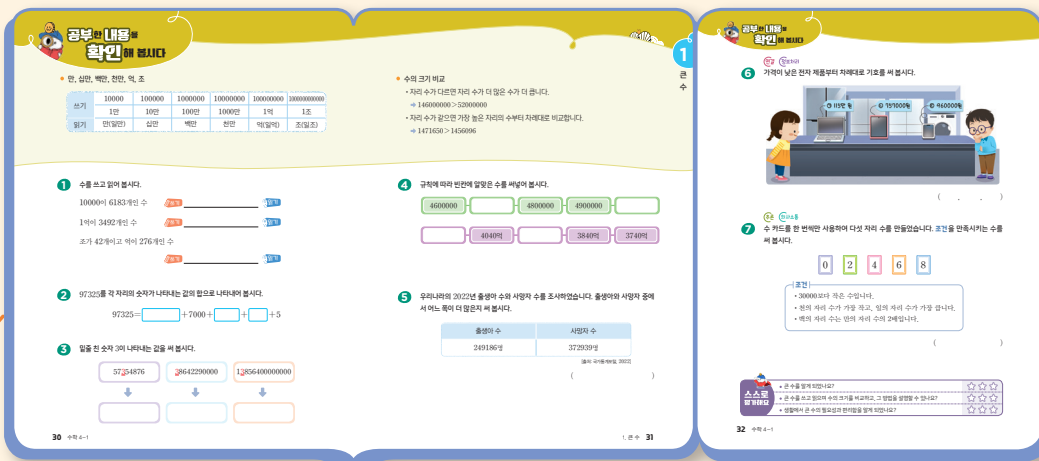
공부한 내용을 확인해 봅시다

• 만, 십만, 백만, 천만, 억, 조

| 쓰기 | 10000 | 100000 | 1000000 | 10000000 | 100000000 | 1000000000000 |
|---|---|---|---|---|---|---|
|  | 1만 | 10만 | 100만 | 1000만 | 1억 | 1조 |
| 읽기 | 만(일만) | 십만 | 백만 | 천만 | 억(일억) | 조(일조) |

• 수의 크기 비교
• 자리 수가 다르면 자리 수가 더 많은 수가 더 큽니다.
➡ 146000000 > 52000000
• 자리 수가 같으면 가장 높은 자리의 수부터 차례대로 비교합니다.
➡ 1471650 > 1456096

1 수를 쓰고 읽어 봅시다.
10000이 6183개인 수 쓰기 ______ 읽기
1억이 3492개인 수 쓰기 ______ 읽기
조가 42개이고 억이 276개인 수
쓰기 ______ 읽기

2 97325를 각 자리의 숫자가 나타내는 값의 합으로 나타내어 봅시다.
97325 = ☐ + 7000 + ☐ + ☐ + 5

3 밑줄 친 숫자 3이 나타내는 값을 써 봅시다.
5735876   38642290000   13856400000000

4 규칙에 따라 빈칸에 알맞은 수를 써넣어 봅시다.
4600000 ☐ 4800000 4900000 ☐
☐ 4040억 ☐ 3840억 3740억

5 우리나라의 2022년 출생아 수와 사망자 수를 조사하였습니다. 출생아와 사망자 중에서 어느 쪽이 더 많은지 써 봅시다.

| 출생아 수 | 사망자 수 |
|---|---|
| 249186명 | 372939명 |

[출처: 국가통계포털, 2023]
( )

30 수학 4-1

1. 큰 수 31

1 큰 수

공부한 내용을 확인해 봅시다

6 가격이 낮은 전자 제품부터 차례대로 기호를 써 봅시다.
㉠ 115만 원 ㉡ 797000원 ㉢ 960000원
( , , )

7 수 카드를 한 번씩만 사용하여 다섯 자리 수를 만들었습니다. 조건을 만족시키는 수를 써 봅시다.
0 2 4 6 8
조건
• 30000보다 작은 수입니다.
• 천의 자리 수가 가장 작고, 일의 자리 수가 가장 큽니다.
• 백의 자리 수는 만의 자리 수의 2배입니다.
( )

스스로 평가해요
• 큰 수를 알게 되었나요?
• 큰 수를 쓰고 읽으며 수의 크기를 비교하고, 그 방법을 설명할 수 있나요?
• 생활에서 큰 수의 필요성과 편리함을 알게 되었나요?

32 수학 4-1